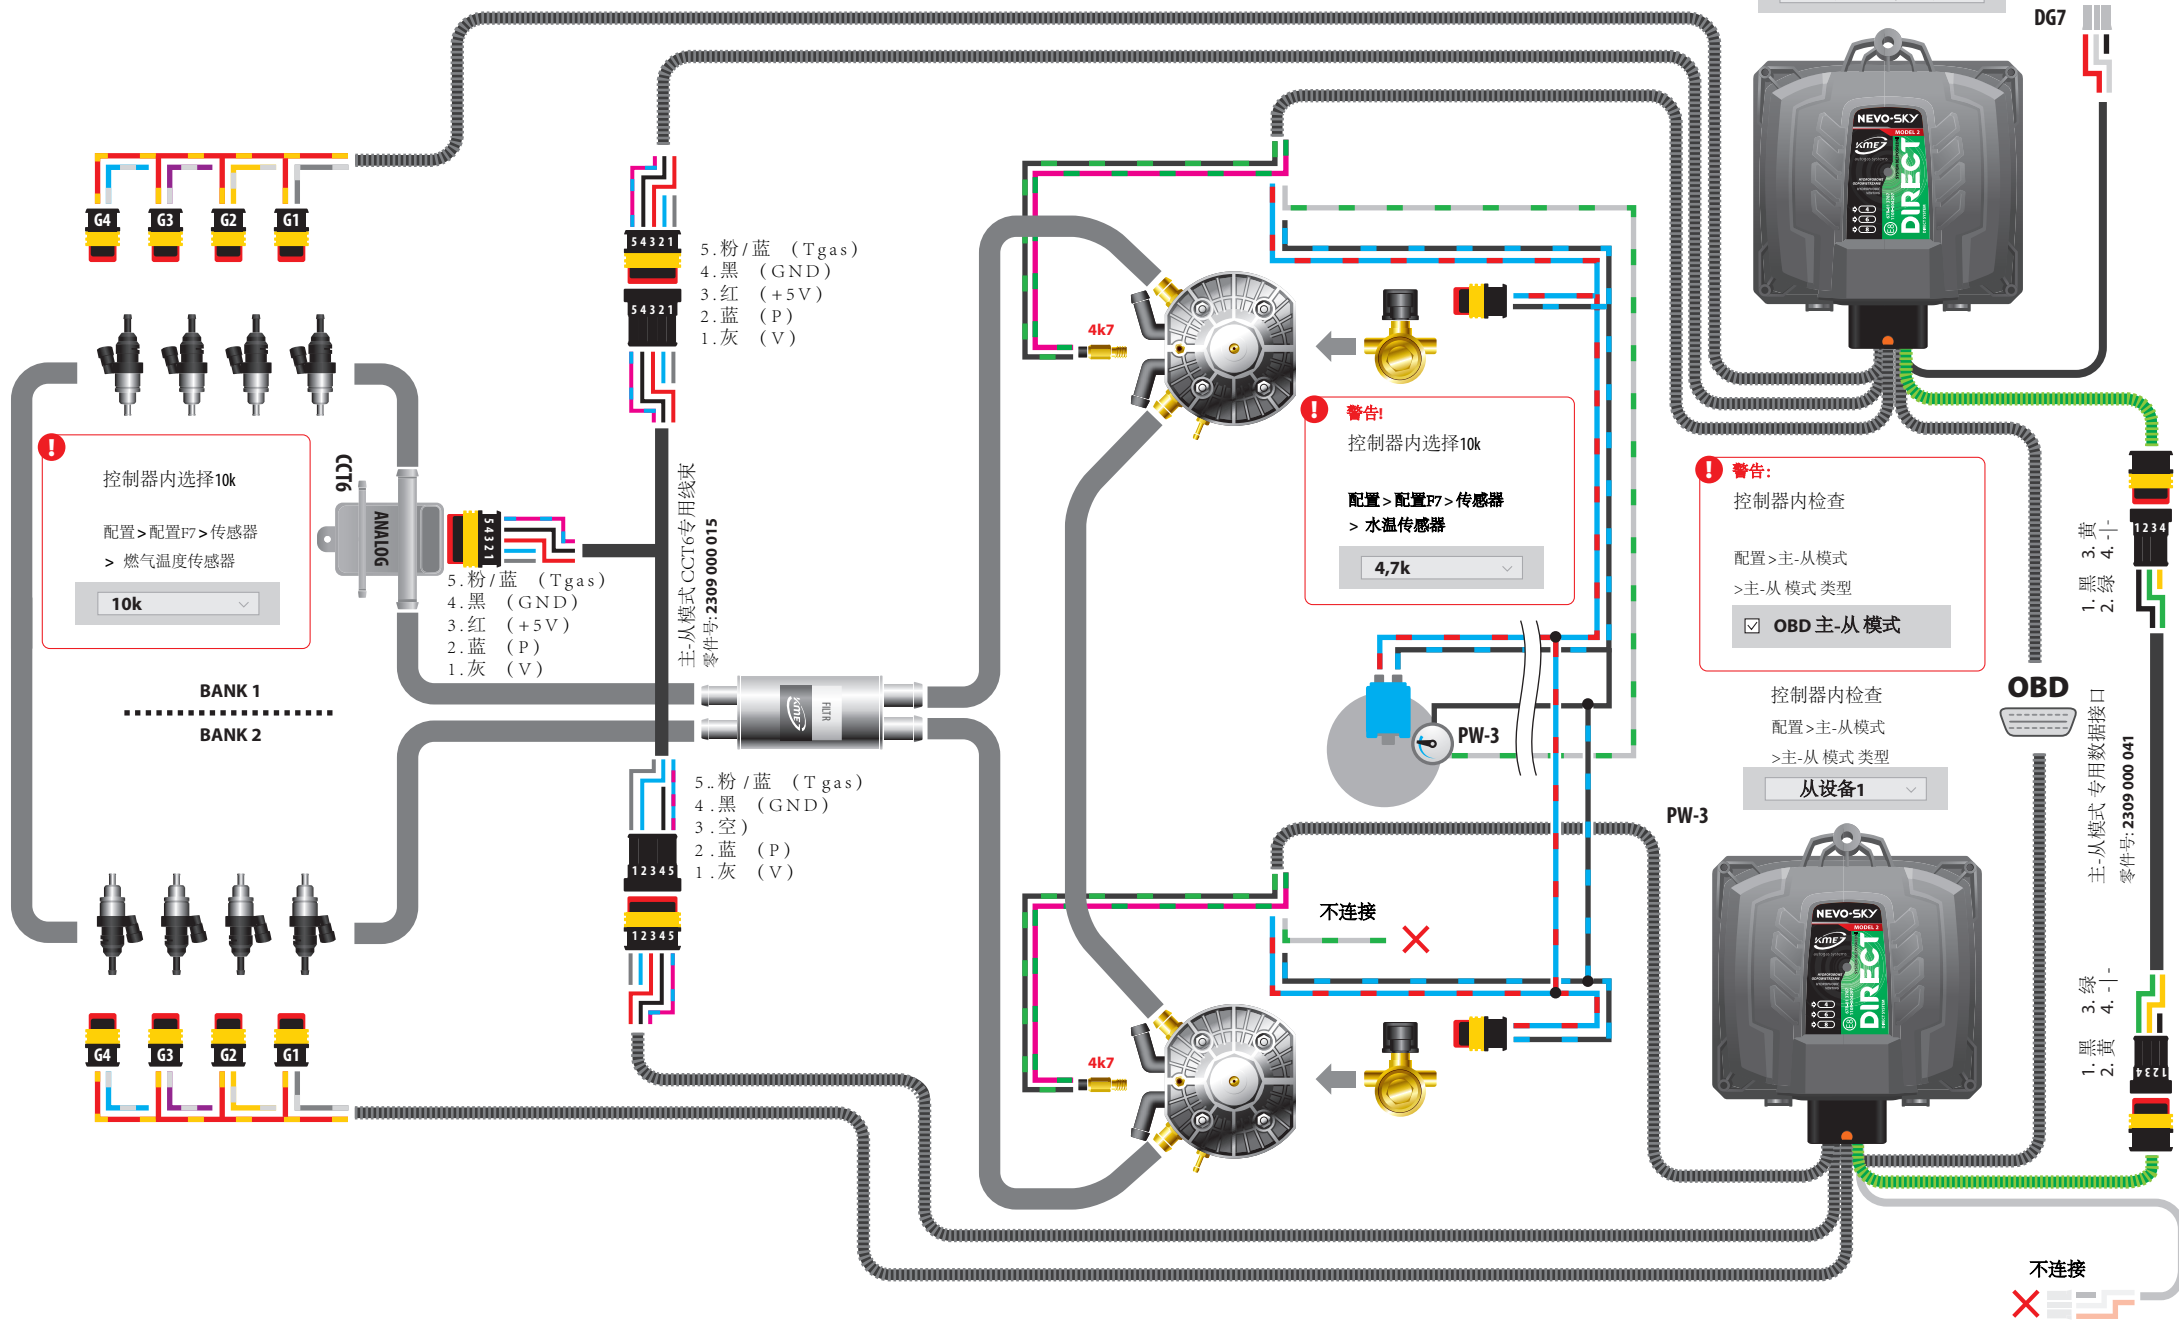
DG7

NEVO-SKY
MODEL 2
KME
DIRECT

G4 G3 G2 G1

54321
5.粉/蓝 (Tgas)
4.黑 (GND)
3.红 (+5V)
2.蓝 (P)
1.灰 (V)

4k7

警告!
控制器内选择10k
配置 > 配置F7 > 传感器
> 水温传感器
4,7k

警告:
控制器内检查
配置>主-从模式
>主-从 模式 类型
☑ OBD 主-从 模式

控制器内选择10k
配置 > 配置F7 > 传感器
> 燃气温度传感器
10k

CCT6
ANALOG

54321
5.粉/蓝 (Tgas)
4.黑 (GND)
3.红 (+5V)
2.蓝 (P)
1.灰 (V)

主-从模式 CCT6专用线束
零件号: 2309 000 015

FILTR

BANK 1
BANK 2

PW-3

1234
3. 黄 4. -
1. 黑 2. 绿

OBD
主-从模式 专用数据接口
零件号: 2309 000 041

控制器内检查
配置>主-从模式
>主-从 模式 类型
从设备1

PW-3

12345
5..粉/蓝 (T gas)
4.黑 (GND)
3.空)
2.蓝 (P)
1.灰 (V)

不连接

4k7

NEVO-SKY
MODEL 2
KME
DIRECT

3. 绿 4. -
1. 黑 2. 黄
1234

G4 G3 G2 G1

不连接